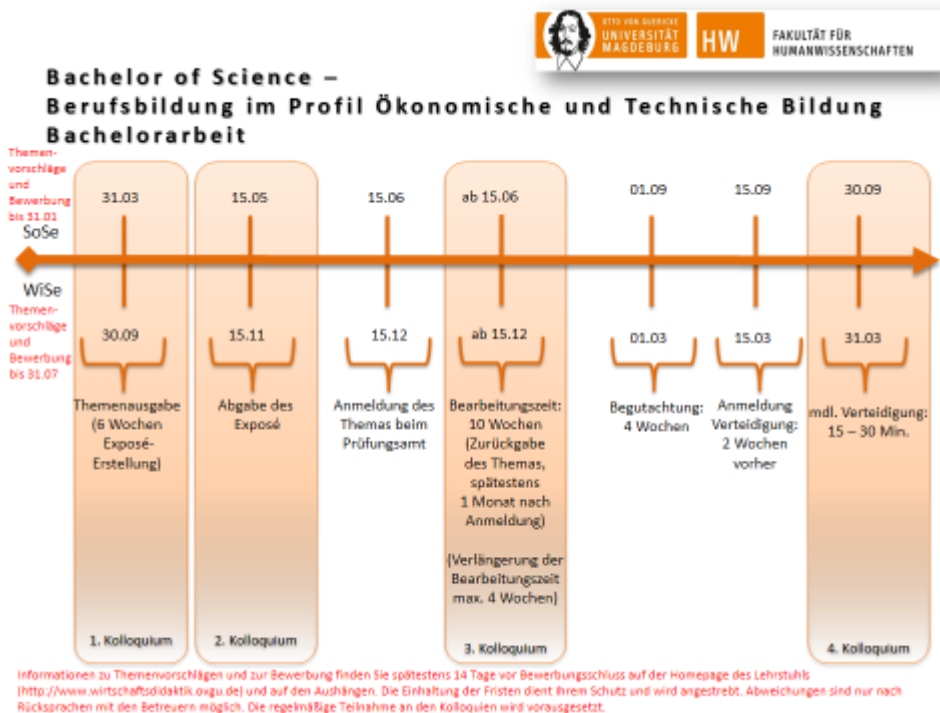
OTTO VON GUERICKE
UNIVERSITÄT MAGDEBURG
HW
FAKULTÄT FÜR HUMANWISSENSCHAFTEN

Bachelor of Science –
Berufsbildung im Profil Ökonomische und Technische Bildung
Bachelorarbeit

Themenvorschläge und Bewerbung bis 31.01
SoSe

31.03
15.05
15.06
ab 15.06
01.09
15.09
30.09

WiSe
Themenvorschläge und Bewerbung bis 31.07

30.09
15.11
15.12
ab 15.12
01.03
15.03
31.03

Themenausgabe (6 Wochen Exposé-Erstellung)

Abgabe des Exposé

Anmeldung des Themas beim Prüfungsamt

Bearbeitungszeit: 10 Wochen (Zurückgabe des Themas, spätestens 1 Monat nach Anmeldung)

(Verlängerung der Bearbeitungszeit max. 4 Wochen)

Begutachtung: 4 Wochen

Anmeldung Verteidigung: 2 Wochen vorher

mdl. Verteidigung: 15 – 30 Min.

1. Kolloquium
2. Kolloquium
3. Kolloquium
4. Kolloquium

Informationen zu Themenvorschlägen und zur Bewerbung finden Sie spätestens 14 Tage vor Bewerbungsschluss auf der Homepage des Lehrstuhls (http://www.wirtschaftsdidaktik.ovgu.de) und auf den Aushängen. Die Einhaltung der Fristen dient Ihrem Schutz und wird angestrebt. Abweichungen sind nur nach Rücksprachen mit den Betreuern möglich. Die regelmäßige Teilnahme an den Kolloquien wird vorausgesetzt.